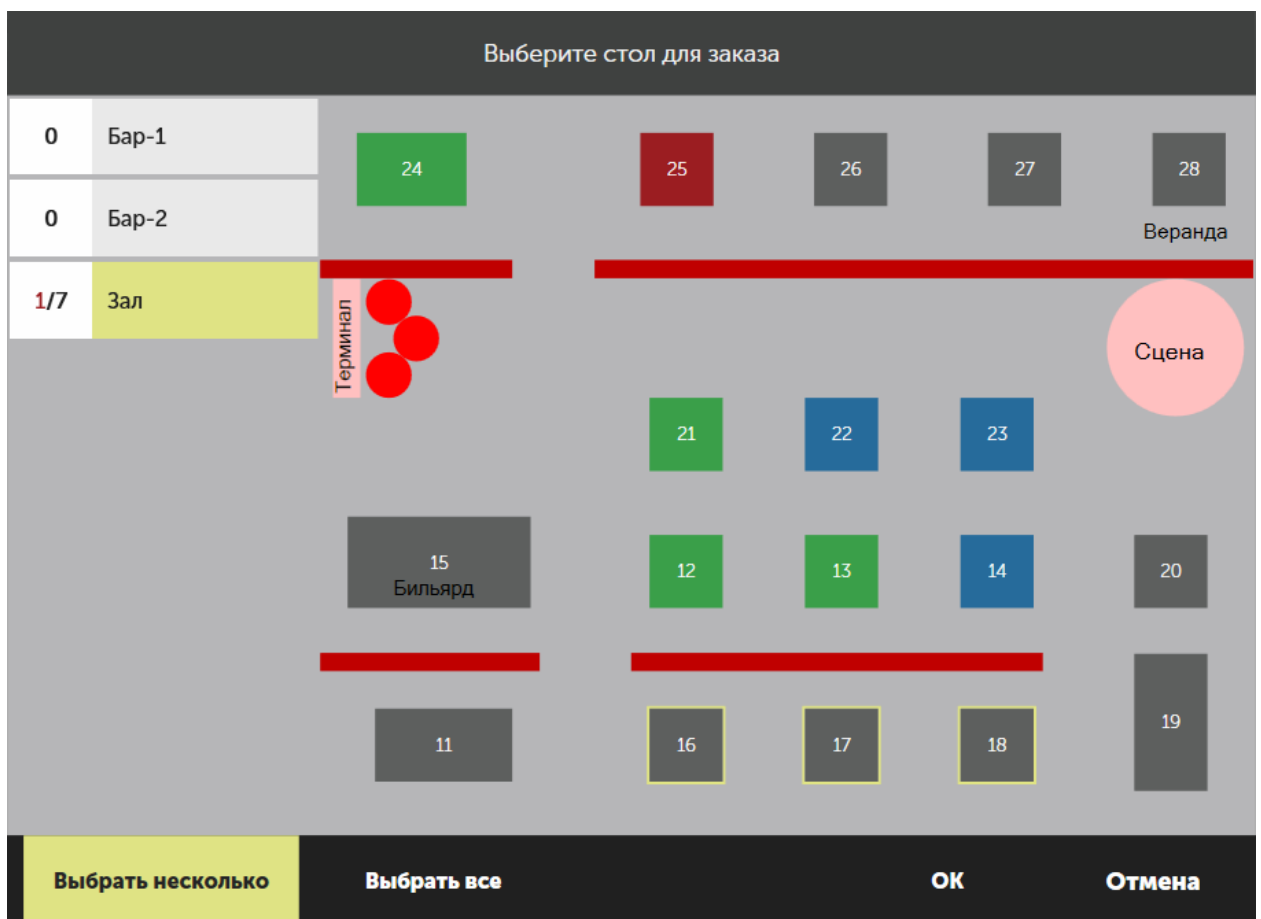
Выберите стол для заказа

| 0 | Бар-1 |
|---|---|
| 0 | Бар-2 |
| 1/7 | Зал |

24

25

26

27

28

Веранда

Терминал

Сцена

21

22

23

15
Бильярд

12

13

14

20

11

16

17

18

19

Выбрать несколько

Выбрать все

OK

Отмена